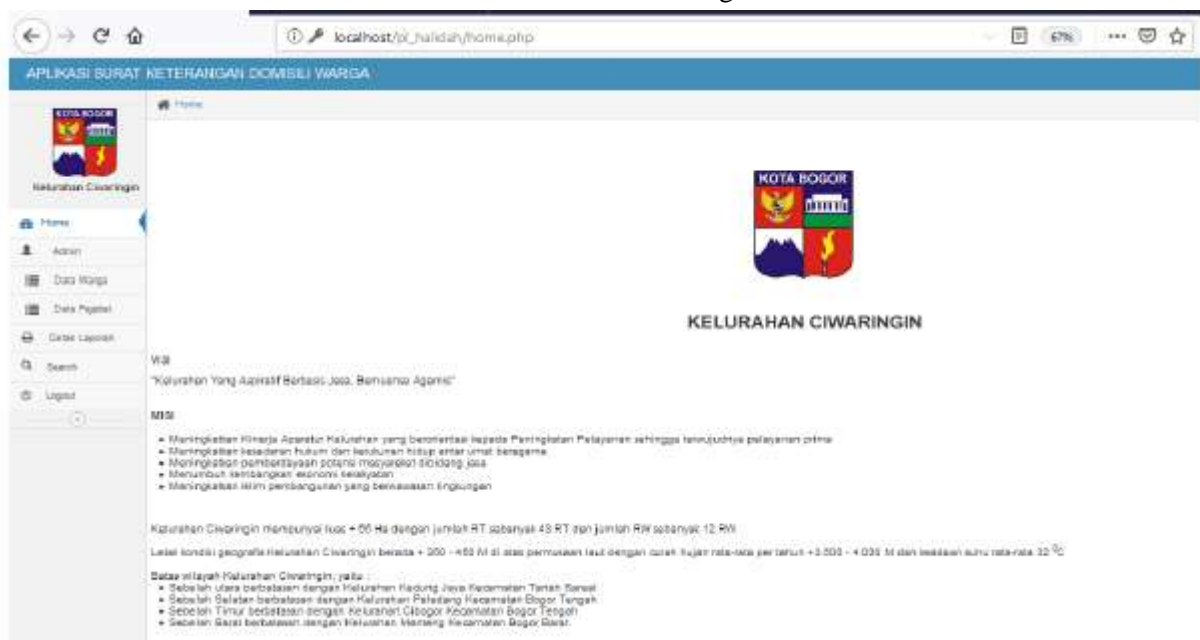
localhost/pi_halidah/home.php

67%

APLIKASI SURAT KETERANGAN DOMISILI WARGA

Home

KOTA BOGOR

Kelurahan Ciwaringin

Home

Admin

Data Warga

Data Pejabat

Cetak Laporan

Search

Logout

KOTA BOGOR

KELURAHAN CIWARINGIN

VISI

"Kelurahan Yang Aspiratif Berbasis Jasa, Bernuansa Agamis"

MISI

- Meningkatkan Kinerja Aparatur Kelurahan yang berorientasi kepada Peningkatan Pelayanan sehingga terwujudnya pelayanan prima
- Meningkatkan kesadaran hukum dan kerukunan hidup antar umat beragama
- Meningkatkan pemberdayaan potensi masyarakat dibidang jasa
- Menumbuh kembangkan ekonomi kerakyatan
- Meningkatkan iklim pembangunan yang berwawasan lingkungan

Kelurahan Ciwaringin mempunyai luas + 56 Ha dengan jumlah RT sebanyak 48 RT dan jumlah RW sebanyak 12 RW

Letak kondisi geografis Kelurahan Ciwaringin berada + 300 - 450 M di atas permukaan laut dengan curah hujan rata-rata per tahun +3.000 - 4.000 M dan keadaan suhu rata-rata 32 °C

Batas wilayah Kelurahan Ciwaringin, yaitu :
- Sebelah utara berbatasan dengan Kelurahan Kedung Jaya Kecamatan Tanah Sareal
- Sebelah Selatan berbatasan dengan Kelurahan Paledang Kecamatan Bogor Tengah
- Sebelah Timur berbatasan dengan Kelurahan Cibogor Kecamatan Bogor Tengah
- Sebelah Barat berbatasan dengan Kelurahan Menteng Kecamatan Bogor Barat.